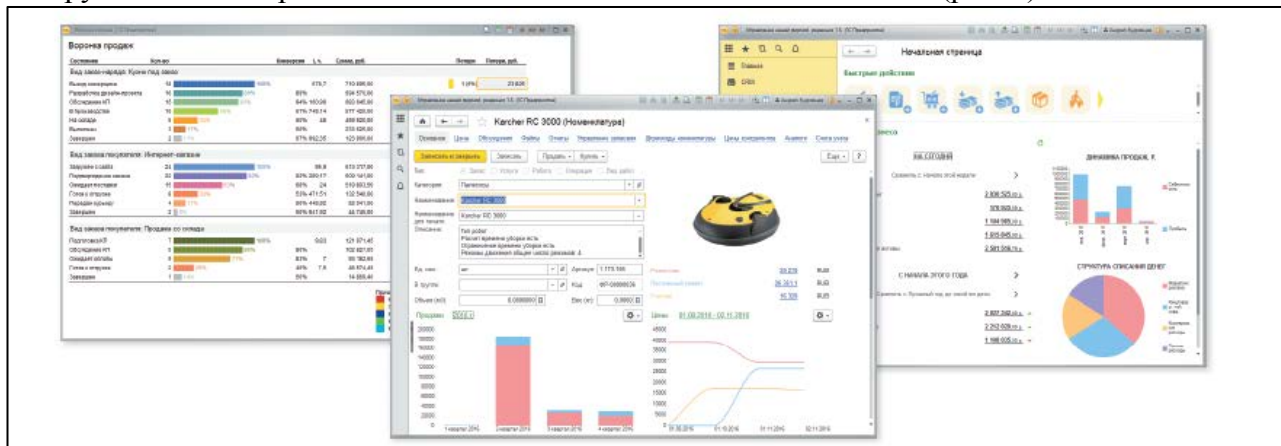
Воронка продаж

Вид заказа-наряда: Кухни под заказ

Вид заказа покупателя: Интернет-магазин

Вид заказа покупателя: Продажа со склада

Начальная страница

Быстрые действия

Динамика продаж, К

Структура списания денег

Kercher RC 3000 (Номенклатура)

Основное

Записать и закрыть

Записать

Продать

Купить

Категория

Пылесосы

Наименование

Kercher RC 3000

Описание

Kercher RC 3000

Продажи

Цены

01.08.2016 - 02.11.2016

1 квартал 2016

2 квартал 2016

3 квартал 2016

4 квартал 2016